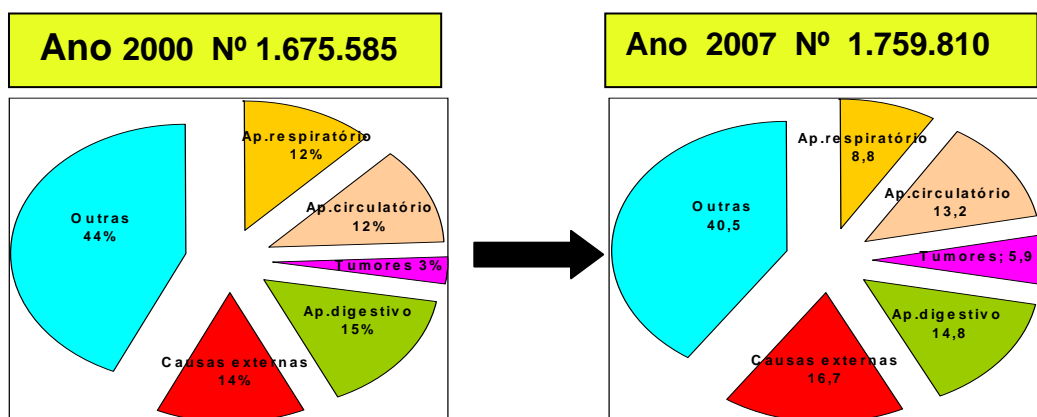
Ano 2000 Nº 1.675.585

Ap.respiratório
12%

Ap.circulatório
12%

Tumores 3%

Ap.digestivo
15%

Causas externas
14%

Outras
44%

Ano 2007 Nº 1.759.810

Ap.respiratório
8,8

Ap.circulatório
13,2

Tumores; 5,9

Ap.digestivo
14,8

Causas externas
16,7

Outras
40,5